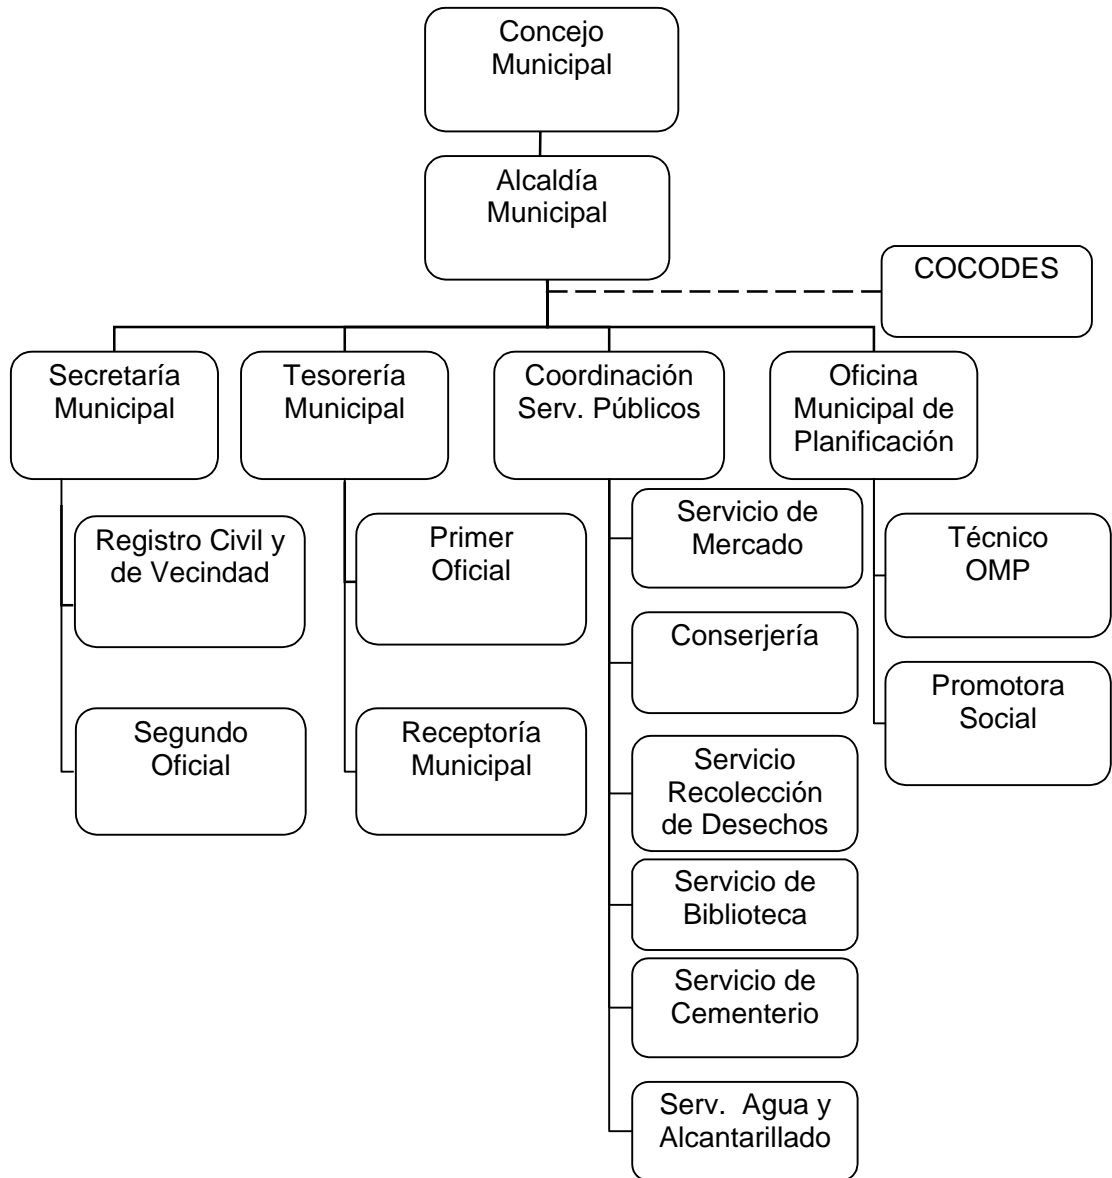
Concejo Municipal

Alcaldía Municipal

COCODES

Secretaría Municipal

Registro Civil y de Vecindad

Segundo Oficial

Tesorería Municipal

Primer Oficial

Receptoría Municipal

Coordinación Serv. Públicos

Servicio de Mercado

Conserjería

Servicio Recolección de Desechos

Servicio de Biblioteca

Servicio de Cementerio

Serv. Agua y Alcantarillado

Oficina Municipal de Planificación

Técnico OMP

Promotora Social